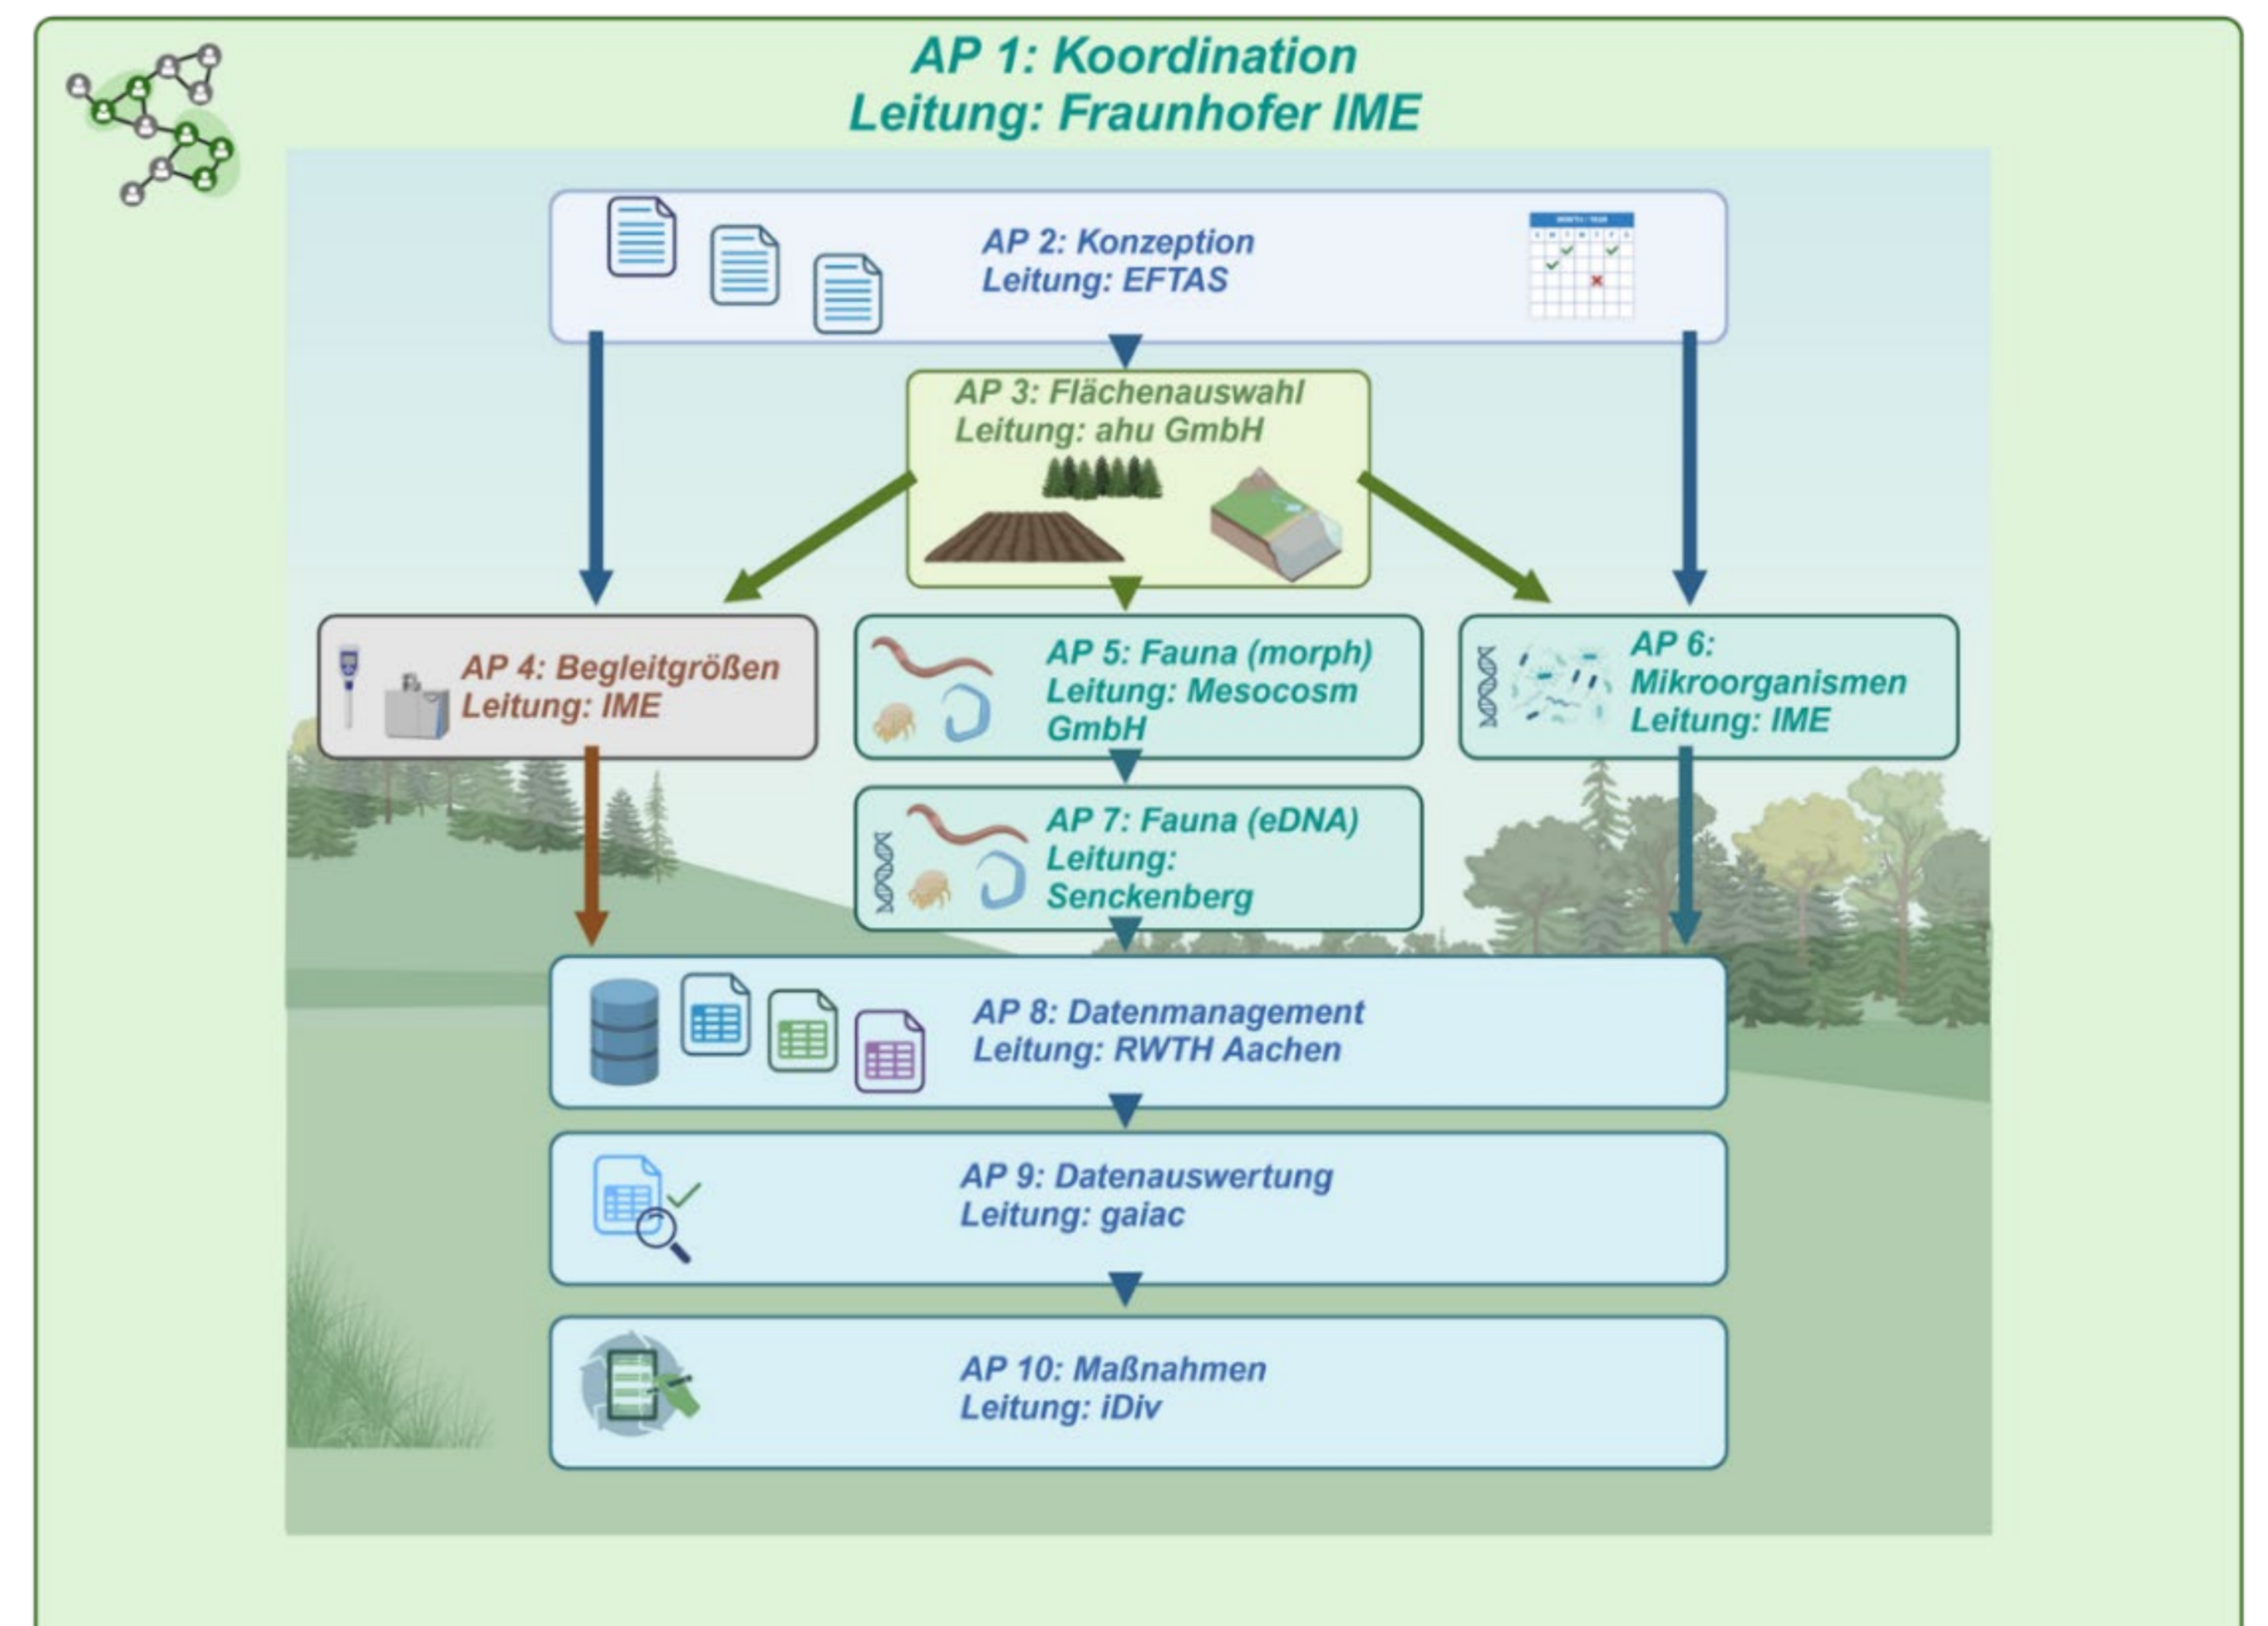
AP 1: Koordination
Leitung: Fraunhofer IME

AP 2: Konzeption
Leitung: EFTAS

AP 3: Flächenauswahl
Leitung: ahu GmbH

AP 4: Begleitgrößen
Leitung: IME

AP 5: Fauna (morph)
Leitung: Mesocosm GmbH

AP 6: Mikroorganismen
Leitung: IME

AP 7: Fauna (eDNA)
Leitung: Senckenberg

AP 8: Datenmanagement
Leitung: RWTH Aachen

AP 9: Datenauswertung
Leitung: gaiac

AP 10: Maßnahmen
Leitung: iDiv